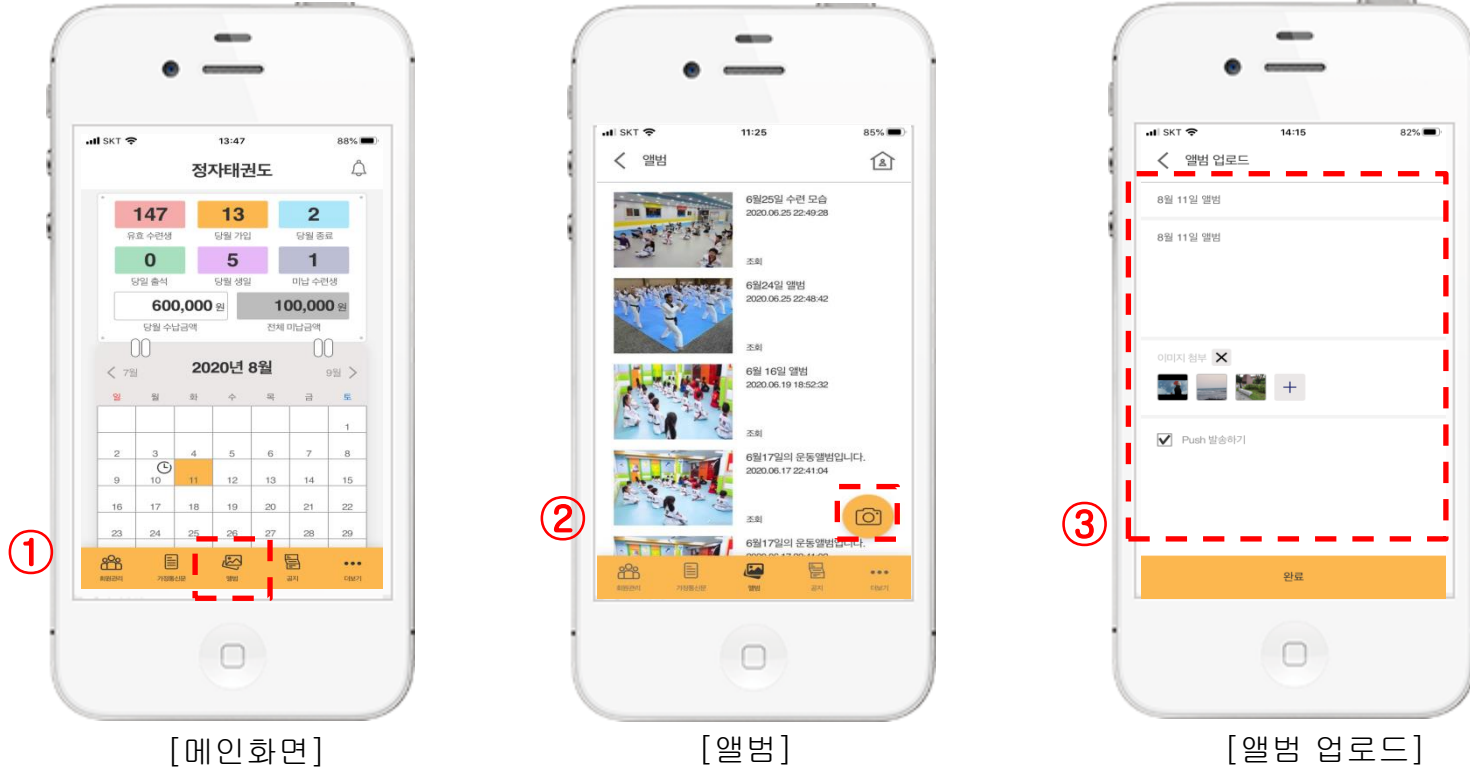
SKT 13:47 88%

정자태권도

| 147 | 13 | 2 |
|---|---|---|
| 유효 수련생 | 당월 가입 | 당월 종료 |
| 0 | 5 | 1 |
| 당일 출석 | 당월 생일 | 미납 수련생 |

600,000 원
당월 수납금액
100,000 원
전체 미납금액

< 7월 2020년 8월 9월 >

| 일 | 월 | 화 | 수 | 목 | 금 | 토 |
|---|---|---|---|---|---|---|
| | | | | | | 1 |
| 2 | 3 | 4 | 5 | 6 | 7 | 8 |
| 9 | 10 | 11 | 12 | 13 | 14 | 15 |
| 16 | 17 | 18 | 19 | 20 | 21 | 22 |
| 23 | 24 | 25 | 26 | 27 | 28 | 29 |

①
회원관리 가정통신문 앨범 공지 더보기

[메인화면]

SKT 11:25 85%

< 앨범

6월25일 수련 모습
2020.06.25 22:49:28
조회

6월24일 앨범
2020.06.25 22:48:42
조회

6월 16일 앨범
2020.06.19 18:52:32
조회

6월17일의 운동앨범입니다.
2020.06.17 22:41:04
조회

6월17일의 운동앨범입니다.
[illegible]

②
회원관리 가정통신문 앨범 공지 더보기

[앨범]

SKT 14:15 82%

< 앨범 업로드

8월 11일 앨범

8월 11일 앨범

이미지 첨부 ✕

+

Push 발송하기

③

완료

[앨범 업로드]